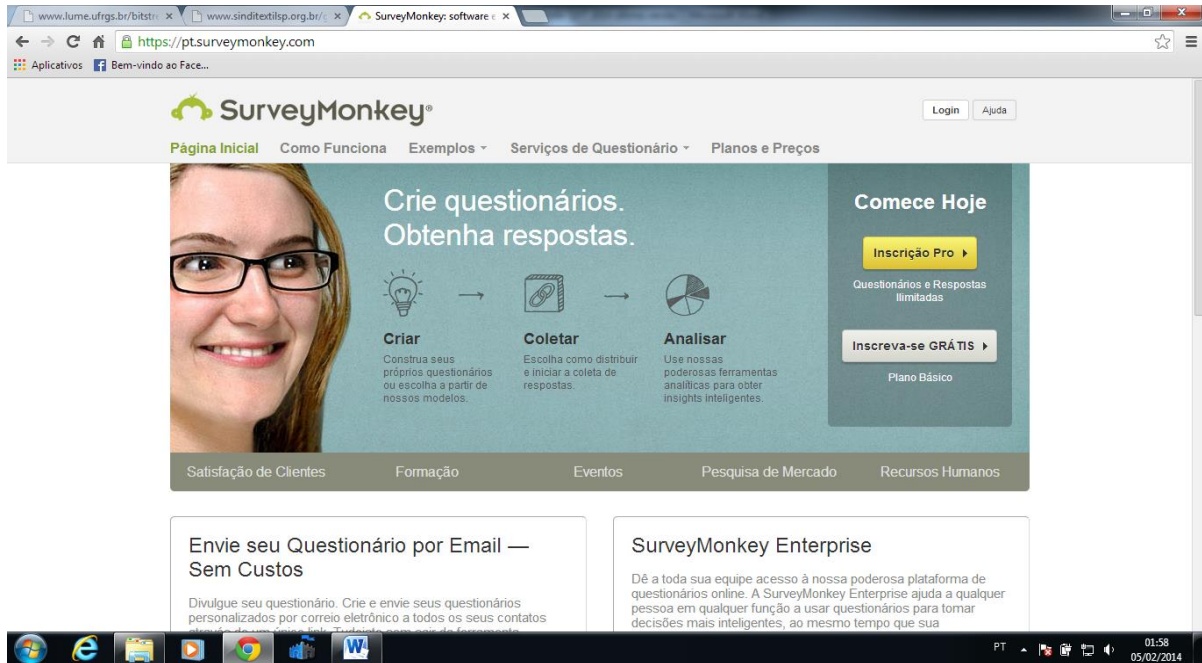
www.lume.ufrgs.br/bitstr ×
www.sinditextilsp.org.br/ ×
SurveyMonkey: software e ×

https://pt.surveymonkey.com

Aplicativos
Bem-vindo ao Face...

SurveyMonkey®

Login
Ajuda

Página Inicial
Como Funciona
Exemplos
Serviços de Questionário
Planos e Preços

Crie questionários. Obtenha respostas.

Criar
Construa seus próprios questionários ou escolha a partir de nossos modelos.

Coletar
Escolha como distribuir e iniciar a coleta de respostas.

Analisar
Use nossas poderosas ferramentas analíticas para obter insights inteligentes.

Comece Hoje

Inscrição Pro ▸

Questionários e Respostas Ilimitadas

Inscreva-se GRÁTIS ▸

Plano Básico

Satisfação de Clientes
Formação
Eventos
Pesquisa de Mercado
Recursos Humanos

Envie seu Questionário por Email — Sem Custos

Divulgue seu questionário. Crie e envie seus questionários personalizados por correio eletrônico a todos os seus contatos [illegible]

SurveyMonkey Enterprise

Dê a toda sua equipe acesso à nossa poderosa plataforma de questionários online. A SurveyMonkey Enterprise ajuda a qualquer pessoa em qualquer função a usar questionários para tomar decisões mais inteligentes, ao mesmo tempo que sua

PT
01:58
05/02/2014